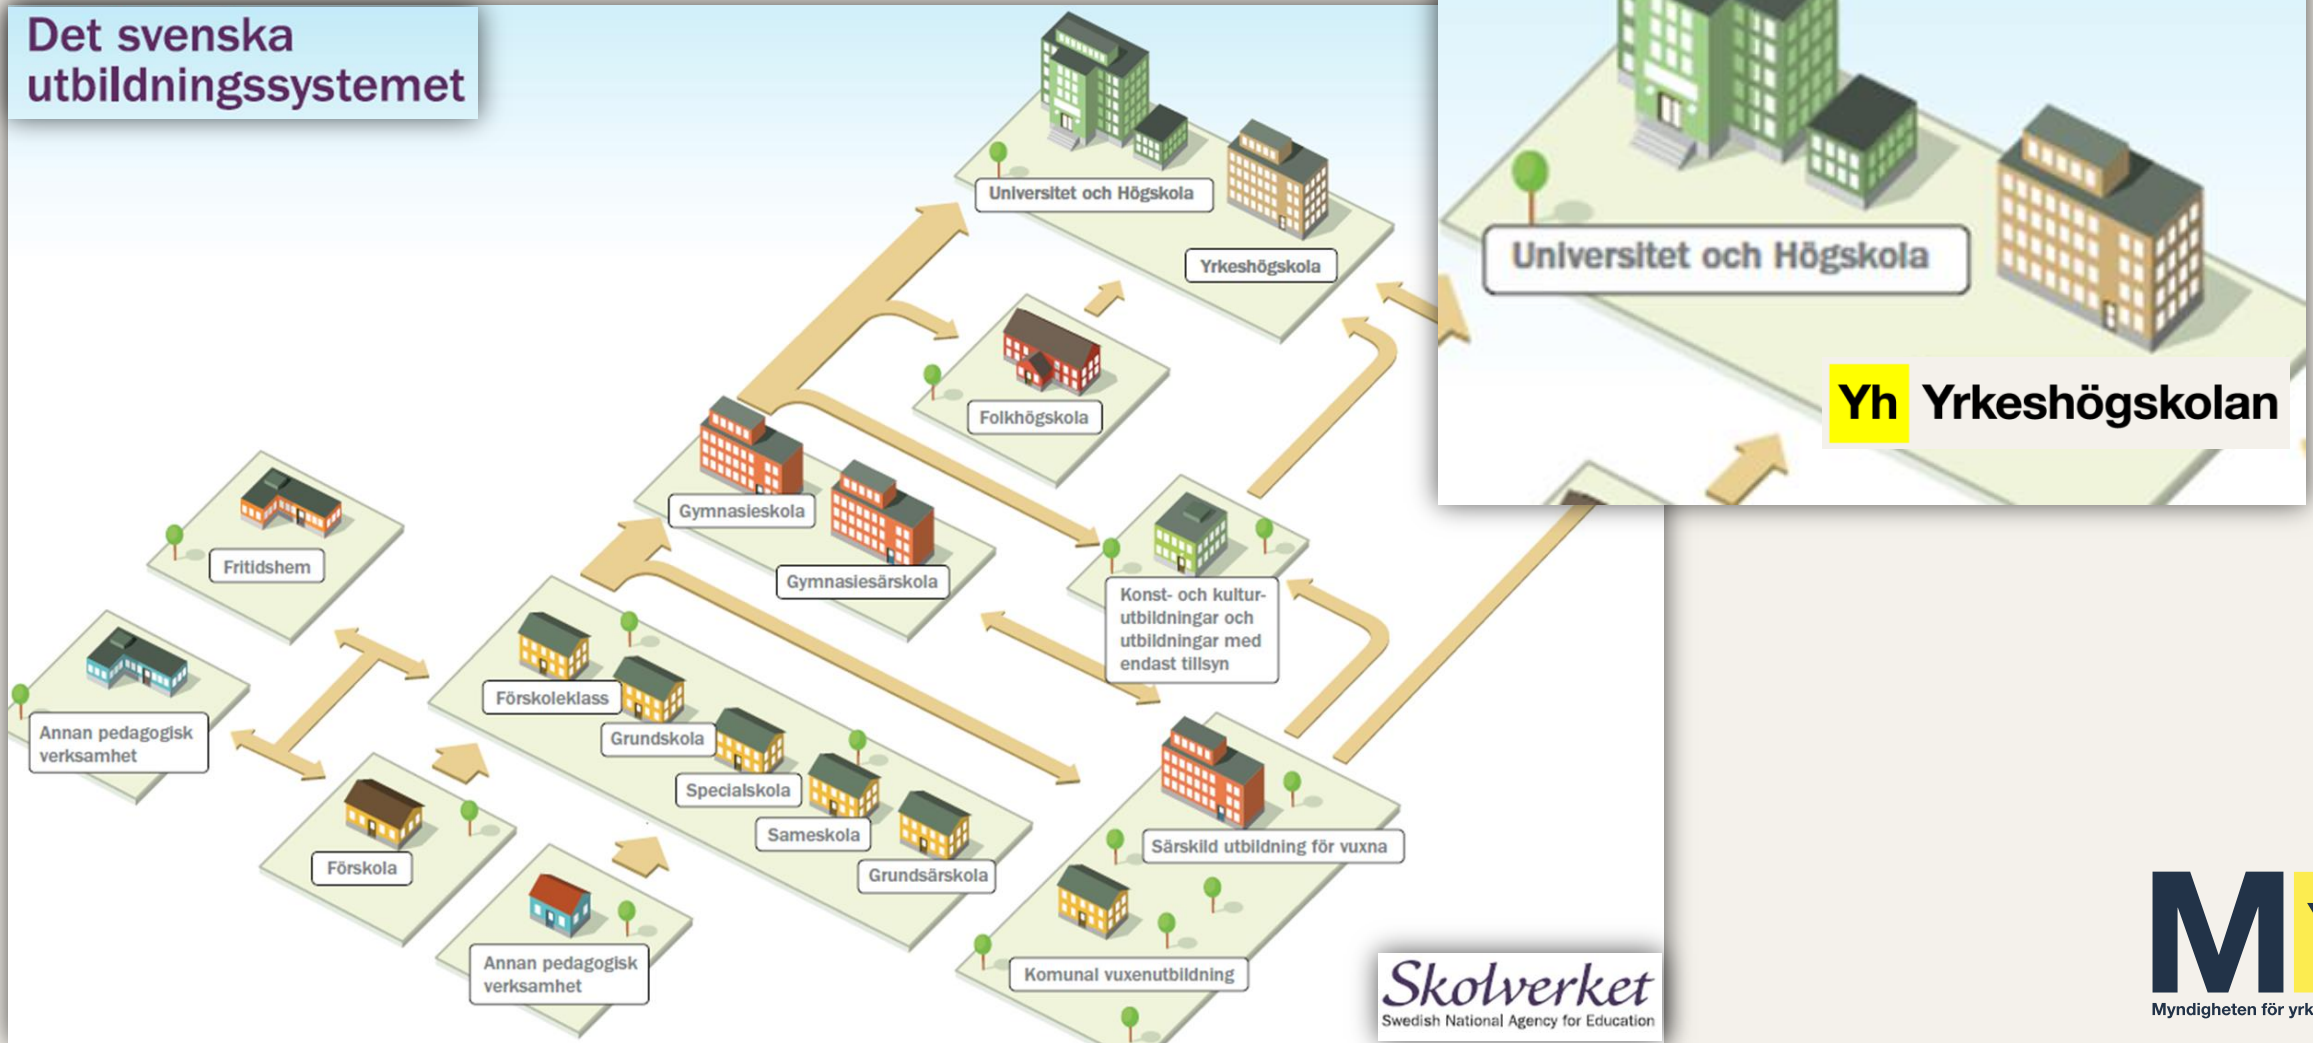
Det svenska utbildningssystemet

Universitet och Högskola

Yrkeshögskola

Folkhögskola

Gymnasieskola

Gymnasiesärskola

Konst- och kulturutbildningar och utbildningar med endast tillsyn

Fritidshem

Annan pedagogisk verksamhet

Förskoleklass

Grundskola

Specialskola

Sameskola

Grundsärskola

Särskild utbildning för vuxna

Förskola

Annan pedagogisk verksamhet

Komunal vuxenutbildning

Skolverket
Swedish National Agency for Education

Universitet och Högskola

Yh Yrkeshögskolan

M
Myndigheten för yrk